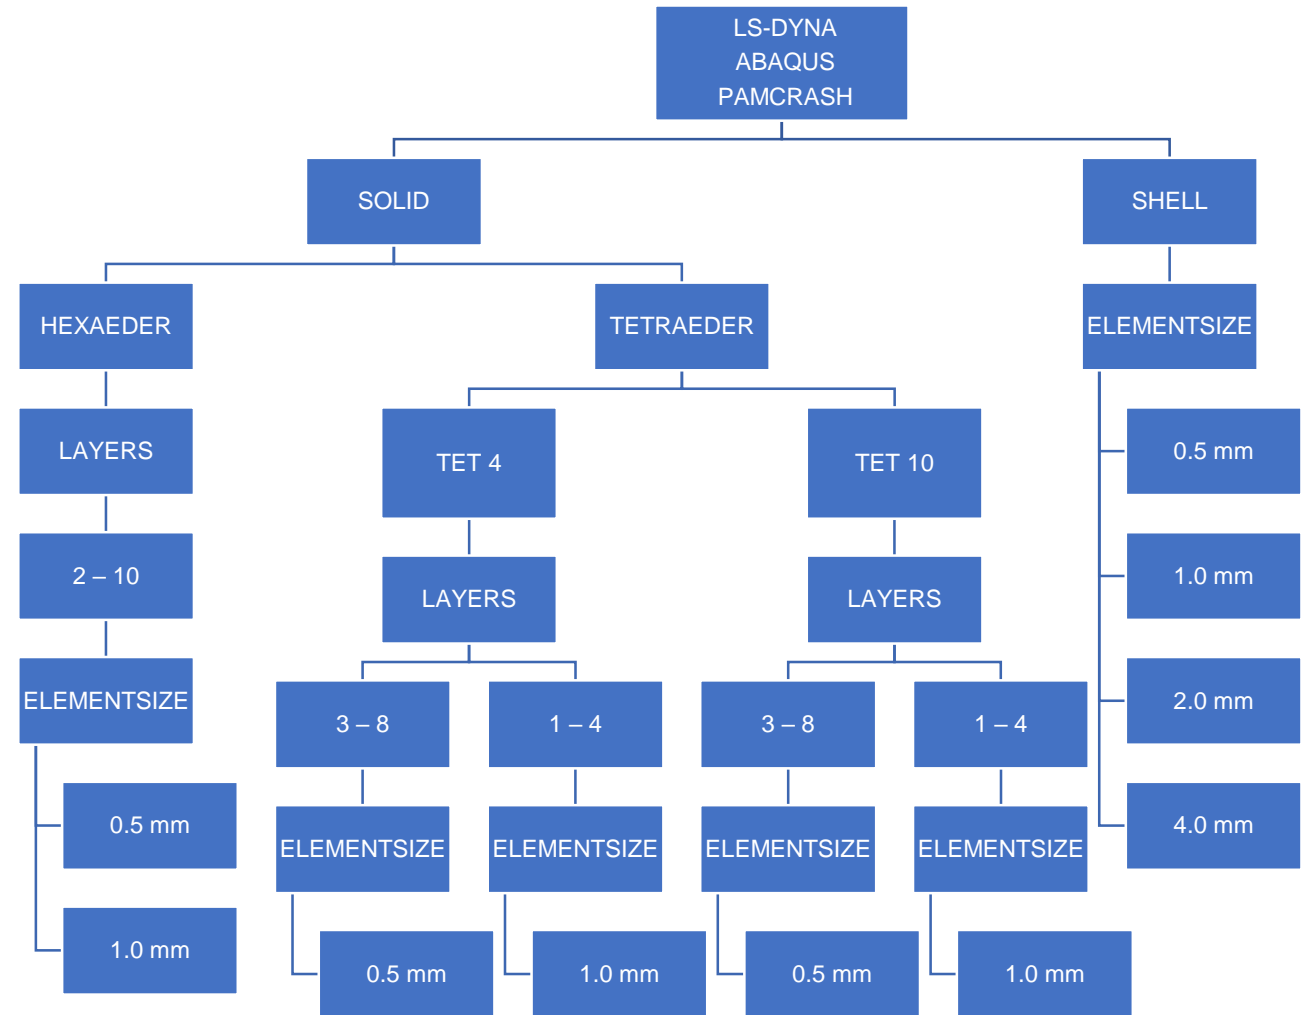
LS-DYNA
ABAQUS
PAMCRASH

SOLID

SHELL

HEXAEDER

TETRAEDER

ELEMENTSIZE

LAYERS

TET 4

TET 10

0.5 mm

2 – 10

LAYERS

LAYERS

1.0 mm

ELEMENTSIZE

3 – 8

1 – 4

3 – 8

1 – 4

2.0 mm

0.5 mm

ELEMENTSIZE

ELEMENTSIZE

ELEMENTSIZE

ELEMENTSIZE

4.0 mm

1.0 mm

0.5 mm

1.0 mm

0.5 mm

1.0 mm